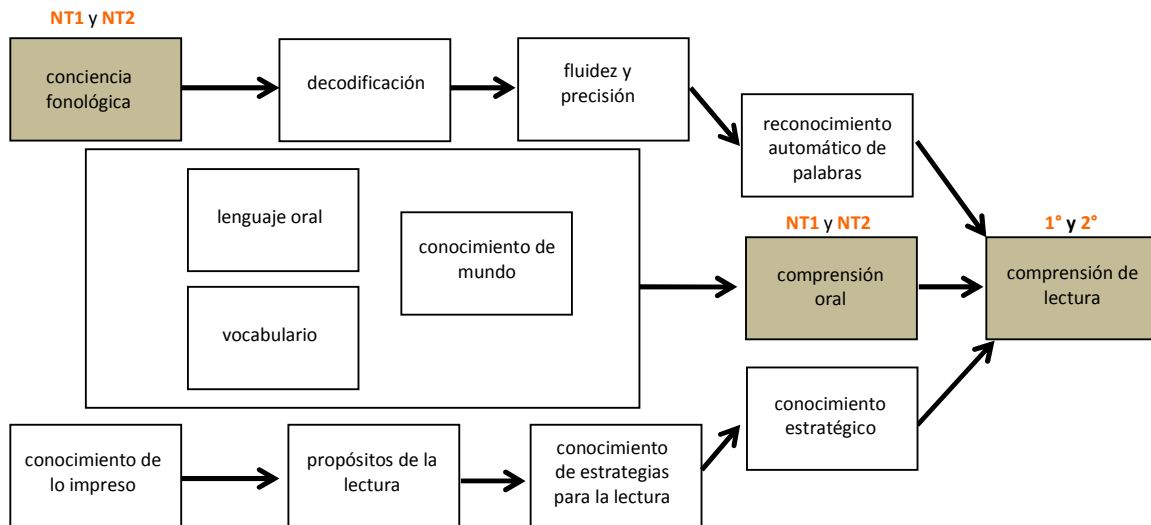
NT1 y NT2

conciencia fonológica

decodificación

fluidez y precisión

reconocimiento automático de palabras

lenguaje oral

conocimiento de mundo

vocabulario

NT1 y NT2

comprensión oral

1° y 2°

comprensión de lectura

conocimiento estratégico

conocimiento de lo impreso

propósitos de la lectura

conocimiento de estrategias para la lectura